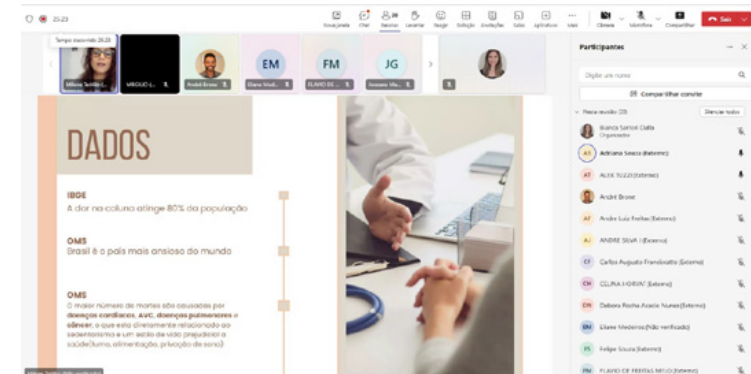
25:23

Tempo decorrido 25:23

DADOS

IBGE
A dor na coluna atinge 80% da população

OMS
Brasil é o país mais ansioso do mundo

OMS
O maior número de mortes são causadas por doenças cardíacas, AVC, doenças pulmonares e câncer, o que está diretamente relacionado ao sedentarismo e um estilo de vida prejudicial a saúde(fumo, alimentação, privação de sono)

EM
FM
JG

Participantes
Digite um nome
Compartilhar convite
Nesta reunião (20)
Silenciar todos
Bianca Santos Dalla
Organizador
Adriana Souza (Externo)
ALEX TOZZI (Externo)
André Brose
Andre Luiz Freitas (Externo)
ANDRE SILVA I (Externo)
Carlos Augusto Frandoletto (Externo)
CELINA HORVAT (Externo)
Debora Rocha Azacio Nunes (Externo)
Eliane Medeiros (Não verificado)
Felipe Souza (Externo)
FLAVIO DE FREITAS MELO (Externo)

Sair